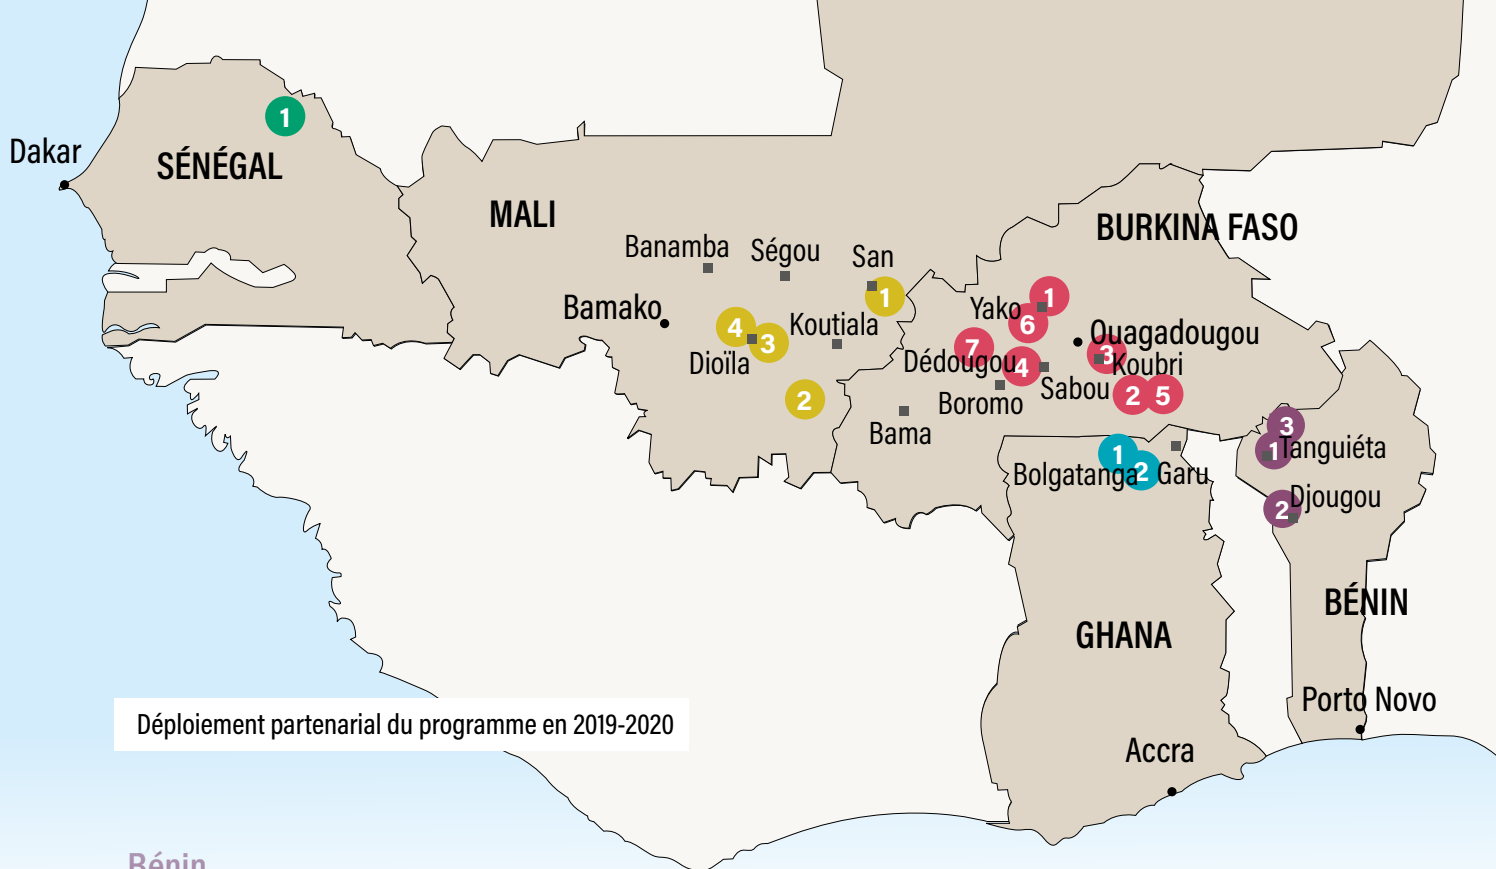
Dakar

SÉNÉGAL

1

MALI

Banamba

Ségou

San

Bamako

4

3

Koutiala

1

Dioïla

2

BURKINA FASO

Yako

1

6

Ouagadougou

7

Dédougou

4

3

Koubri

Sabou

2

5

Boromo

Bama

1

2

Bolgatanga

Garu

3

1

Tanguiéta

2

Djougou

BÉNIN

GHANA

Porto Novo

Accra

Déploiement partenarial du programme en 2019-2020

Bénin